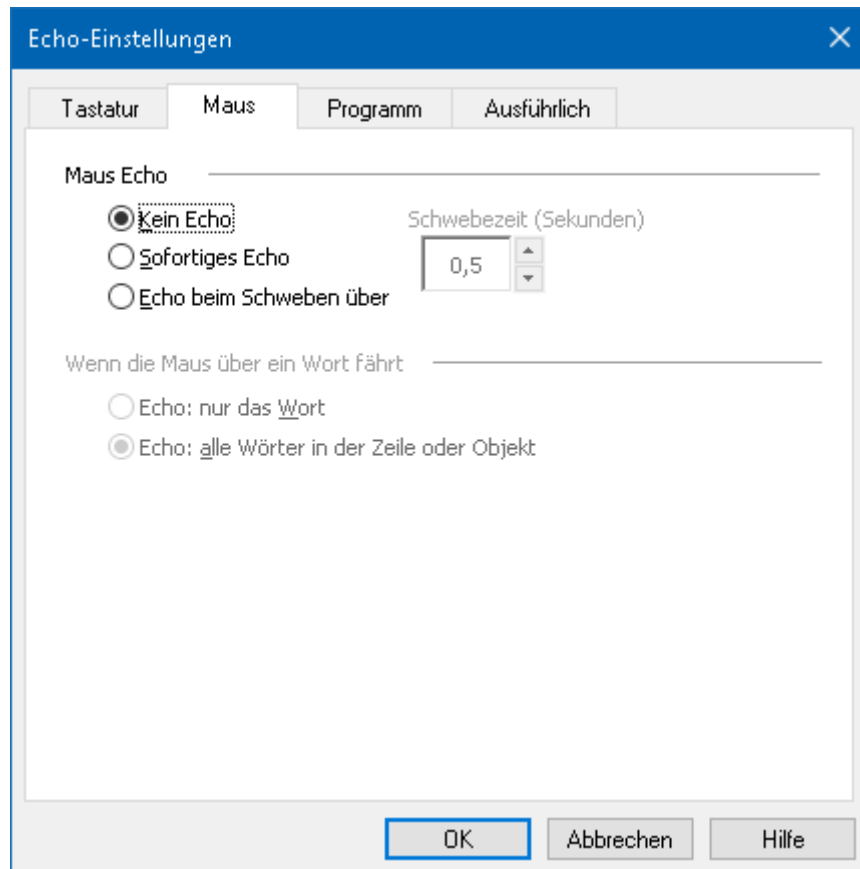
Echo-Einstellungen

Tastatur
Maus
Programm
Ausführlich

Maus Echo

Kein Echo
Sofortiges Echo
Echo beim Schweben über

Schwebezeit (Sekunden)
0,5

Wenn die Maus über ein Wort fährt

Echo: nur das Wort
Echo: alle Wörter in der Zeile oder Objekt

OK
Abbrechen
Hilfe